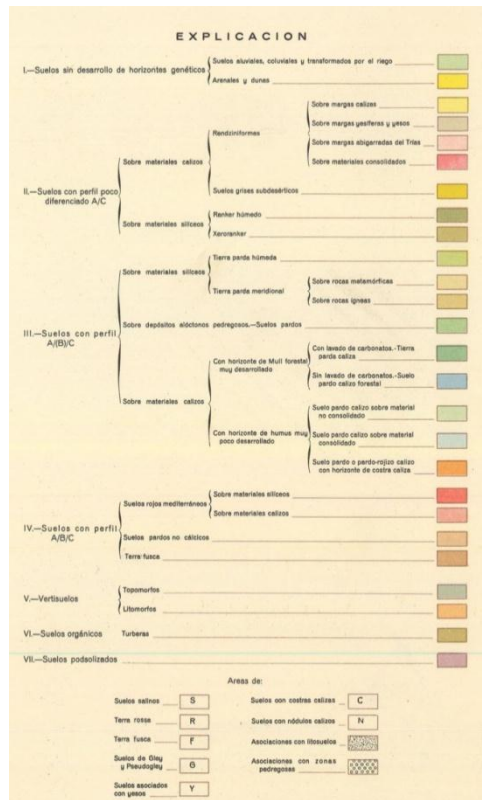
EXPLICACION

I.—Suelos sin desarrollo de horizontes genéticos

Suelos aluviales, coluviales y transformados por el riego

Arenales y dunas

II.—Suelos con perfil poco diferenciado A/C

Sobre materiales calizos

Rendziniformes

Sobre margas calizas

Sobre margas yesíferas y yesos

Sobre margas abigarradas del Trías

Sobre materiales consolidados

Suelos grises subdesérticos

Sobre materiales silíceos

Ranker húmedo

Xeroranker

III.—Suelos con perfil A(B)/C

Sobre materiales silíceos

Tierra parda húmeda

Tierra parda meridional

Sobre rocas metamórficas

Sobre rocas ígneas

Sobre depósitos alóctonos pedregosos.—Suelos pardos

Sobre materiales calizos

Con horizonte de Mull forestal muy desarrollado

Con lavado de carbonatos.-Tierra parda caliza

Sin lavado de carbonatos.-Suelo pardo calizo forestal

Con horizonte de humus muy poco desarrollado

Suelo pardo calizo sobre material no consolidado

Suelo pardo calizo sobre material consolidado

Suelo pardo o pardo-rojizo calizo con horizonte de costra caliza

IV.—Suelos con perfil A/B/C

Suelos rojos mediterráneos

Sobre materiales silíceos

Sobre materiales calizos

Suelos pardos no cálcicos

Terra fusca

V.—Vertisuelos

Topomorfos

Litomorfos

VI.—Suelos orgánicos

Turberas

VII.—Suelos podsolizados

Areas de:

Suelos salinos S

Terra rossa R

Terra fusca F

Suelos de Gley y Pseudogley G

Suelos asociados con yesos Y

Suelos con costras calizas C

Suelos con nódulos calizos N

Asociaciones con litosuelos

Asociaciones con zonas pedregosas